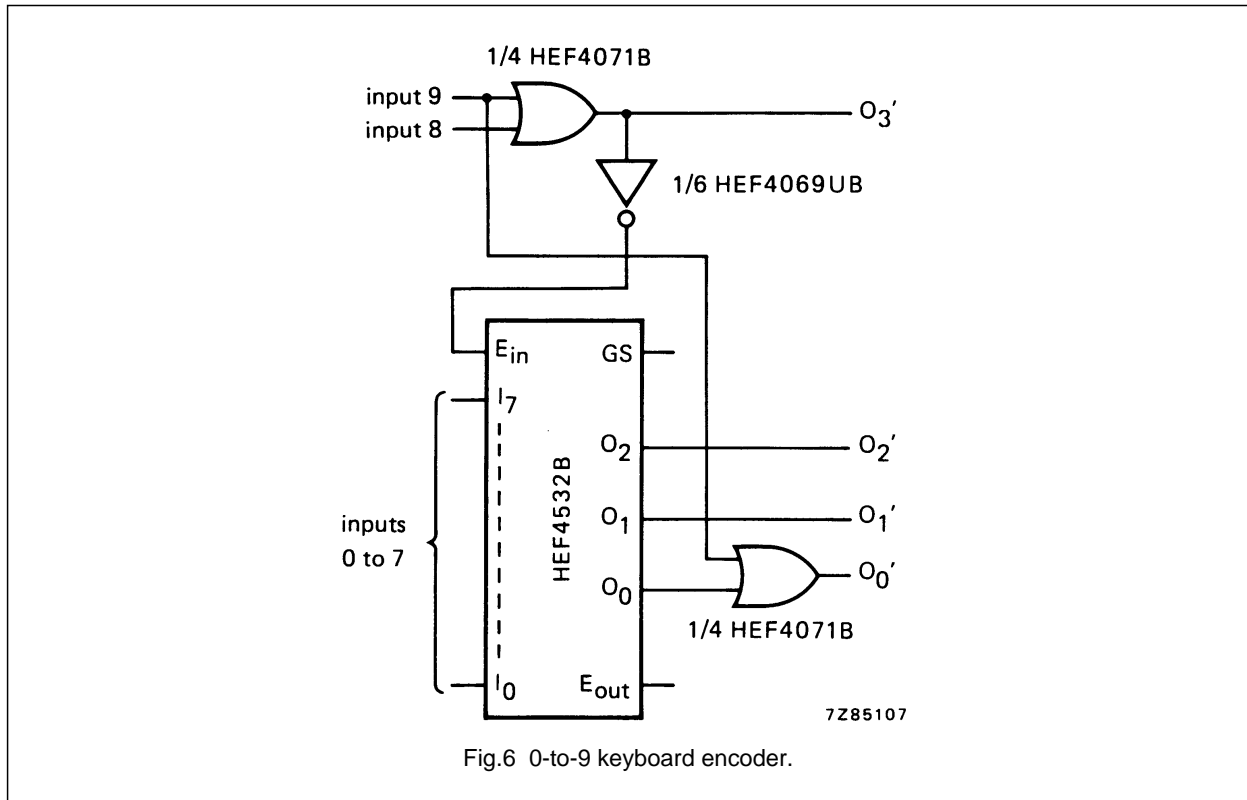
1/4 HEF4071B

input 9

input 8

$O_3'$

1/6 HEF4069UB

$E_{in}$

GS

$I_7$

$O_2$

$O_2'$

HEF4532B

inputs 0 to 7

$O_1$

$O_1'$

$O_0$

$O_0'$

1/4 HEF4071B

$I_0$

$E_{out}$

7Z85107

Fig.6 0-to-9 keyboard encoder.